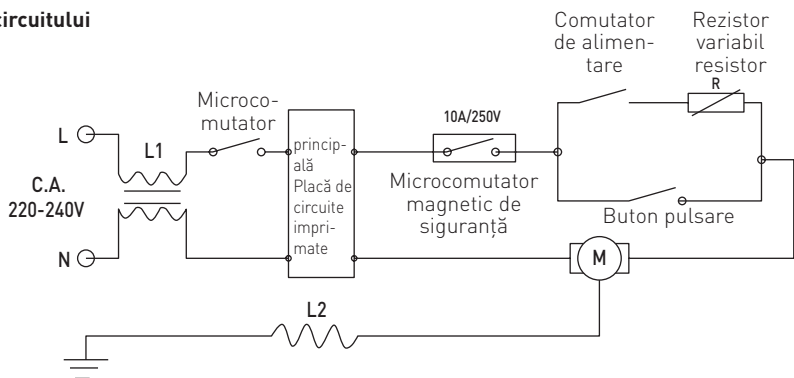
circuitului

Comutator de alimentare

Rezistor variabil resistor

R

Microcomutator

L

L1

C.A. 220-240V

N

principală Placă de circuite imprimate

10A/250V

Microcomutator magnetic de siguranță

Buton pulsare

M

L2